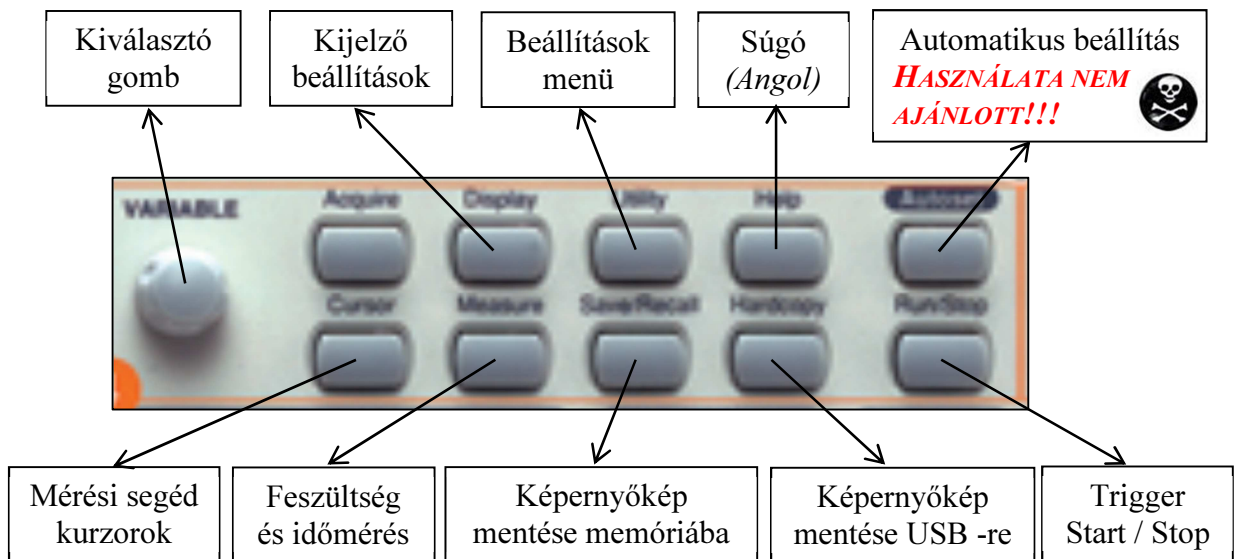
Kiválasztó gomb

Kijelző beállítások

Beállítások menü

Súgó (Angol)

Automatikus beállítás
HASZNÁLATA NEM AJÁNLOTT!!!

VARIABLE

Acquire

Display

Utility

Help

Autoset

Cursor

Measure

Save/Recall

Hardcopy

Run/Stop

Mérési segéd kurzorok

Feszültség és időmérés

Képernyőkép mentése memóriába

Képernyőkép mentése USB -re

Trigger Start / Stop